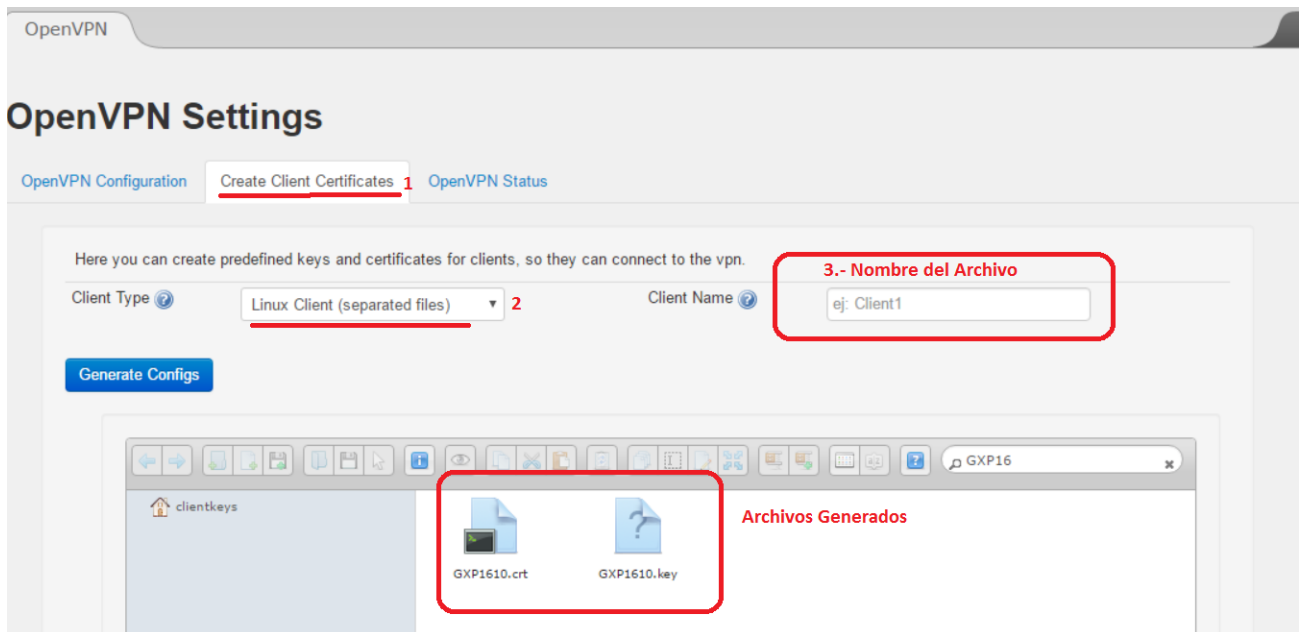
OpenVPN

OpenVPN Settings

OpenVPN Configuration | Create Client Certificates 1 | OpenVPN Status

Here you can create predefined keys and certificates for clients, so they can connect to the vpn.

3.- Nombre del Archivo

Client Type | Linux Client (separated files) 2 | Client Name | ej: Client1

Generate Configs

GXP16

clientkeys

Archivos Generados

GXP1610.crt

GXP1610.key